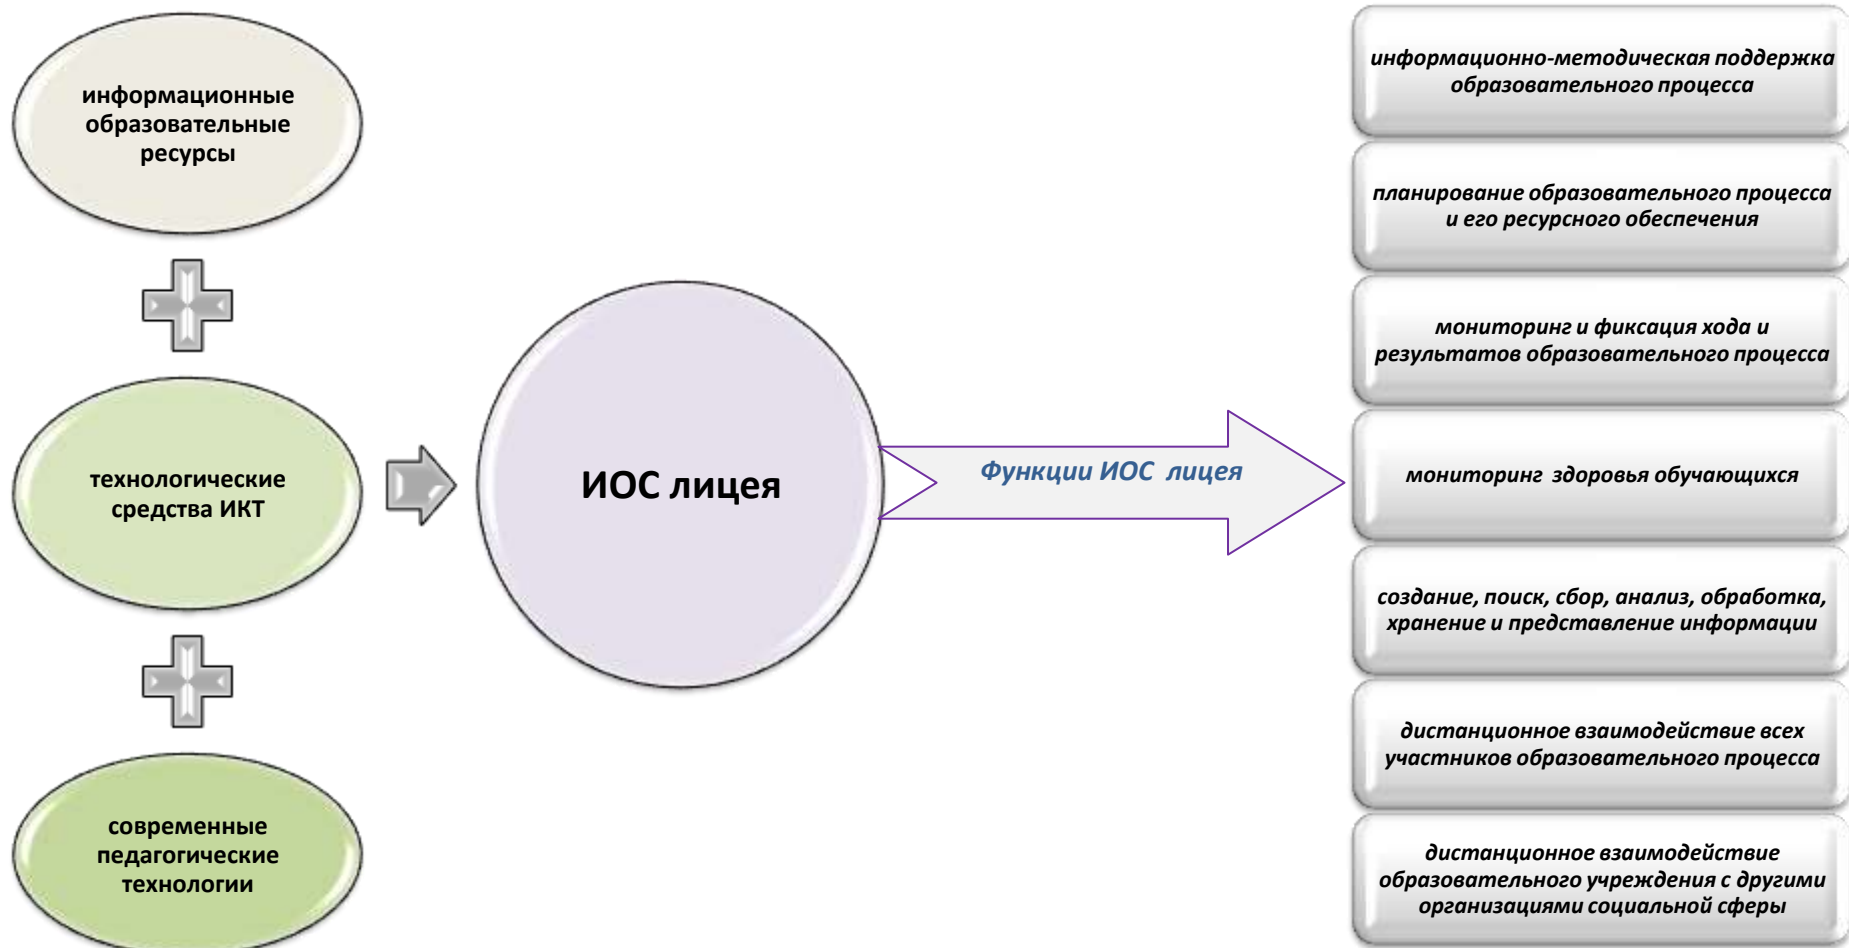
информационные образовательные ресурсы

технологические средства ИКТ

современные педагогические технологии

ИОС лицея

Функции ИОС лицея

информационно-методическая поддержка образовательного процесса

планирование образовательного процесса и его ресурсного обеспечения

мониторинг и фиксация хода и результатов образовательного процесса

мониторинг здоровья обучающихся

создание, поиск, сбор, анализ, обработка, хранение и представление информации

дистанционное взаимодействие всех участников образовательного процесса

дистанционное взаимодействие образовательного учреждения с другими организациями социальной сферы